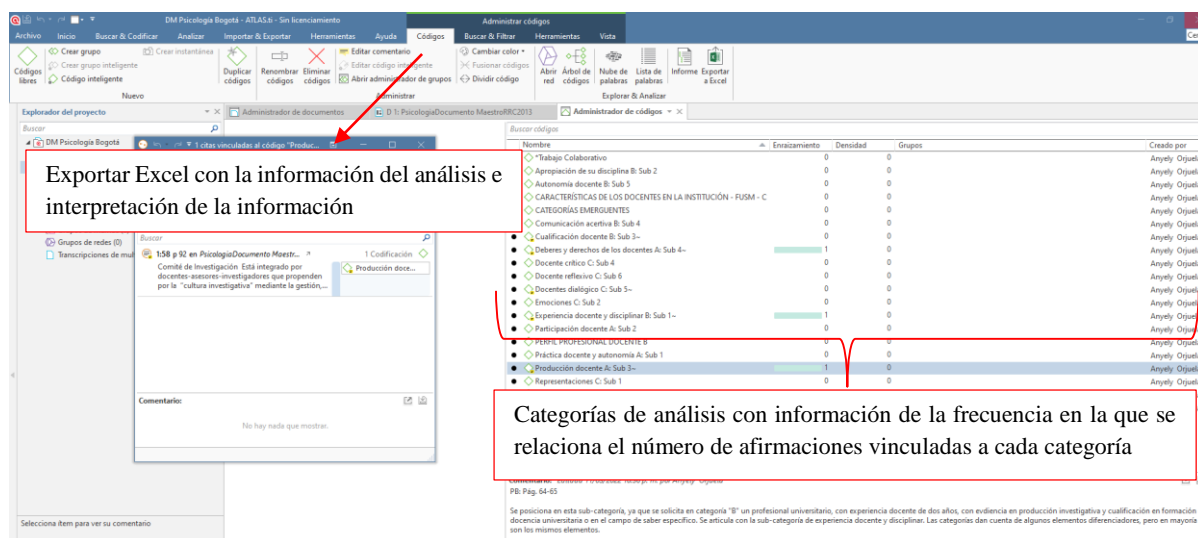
DM Psicología Bogotá - ATLAS.ti - Sin licenciamiento

Administrar códigos

Archivo Inicio Buscar & Codificar Analizar Importar & Exportar Herramientas Ayuda Códigos Buscar & Filtrar Herramientas Vista

Códigos libres
Crear grupo
Crear grupo inteligente
Código inteligente
Crear instantánea
Nuevo
Duplicar códigos
Renombrar códigos
Eliminar códigos
Editar comentario
Editar código inteligente
Abrir administrador de grupos
Cambiar color
Fusionar códigos
Dividir código
Administrar
Abrir red
Árbol de códigos
Nube de palabras
Lista de palabras
Informe
Exportar a Excel
Explorar & Analizar

Explorador del proyecto
Buscar
DM Psicología Bogotá

Administrador de documentos
D 1: PsicologíaDocumento MaestroRRC2013
Administrador de códigos

1 citas vinculadas al código "Produc...

Exportar Excel con la información del análisis e interpretación de la información

Grupos de redes (0)
Transcripciones de mul

Buscar
1:58 p 92 en PsicologíaDocumento Maestr...
1 Codificación
Comité de Investigación Está integrado por docentes-asesores-investigadores que propenden por la "cultura investigativa" mediante la gestión,...
Producción doce...

Comentario:
No hay nada que mostrar.

Selecciona ítem para ver su comentario

Buscar códigos

| Nombre | Enraizamiento | Densidad | Grupos | Creado por |
|---|---|---|---|---|
| *Trabajo Colaborativo | 0 | 0 | | Anyely Orjuel |
| Apropiación de su disciplina B: Sub 2 | 0 | 0 | | Anyely Orjuel |
| Autonomía docente B: Sub 5 | 0 | 0 | | Anyely Orjuel |
| CARACTERÍSTICAS DE LOS DOCENTES EN LA INSTITUCIÓN - FUSM - C | 0 | 0 | | Anyely Orjuel |
| CATEGORÍAS EMERGUENTES | 0 | 0 | | Anyely Orjuel |
| Comunicación acertiva B: Sub 4 | 0 | 0 | | Anyely Orjuel |
| Cualificación docente B: Sub 3~ | 0 | 0 | | Anyely Orjuel |
| Deberes y derechos de los docentes A: Sub 4~ | 1 | 0 | | Anyely Orjuel |
| Docente crítico C: Sub 4 | 0 | 0 | | Anyely Orjuel |
| Docente reflexivo C: Sub 6 | 0 | 0 | | Anyely Orjuel |
| Docentes dialógico C: Sub 5~ | 0 | 0 | | Anyely Orjuel |
| Emociones C: Sub 2 | 0 | 0 | | Anyely Orjuel |
| Experiencia docente y disciplinar B: Sub 1~ | 1 | 0 | | Anyely Orjuel |
| Participación docente A: Sub 2 | 0 | 0 | | Anyely Orjuel |
| PERFIL PROFESIONAL DOCENTE B | 0 | 0 | | Anyely Orjuel |
| Práctica docente y autonomía A: Sub 1 | 0 | 0 | | Anyely Orjuel |
| Producción docente A: Sub 3~ | 1 | 0 | | Anyely Orjuel |
| Representaciones C: Sub 1 | 0 | 0 | | Anyely Orjuel |

Categorías de análisis con información de la frecuencia en la que se relaciona el número de afirmaciones vinculadas a cada categoría

PB: Pág. 64-65

Se posiciona en esta sub-categoría, ya que se solicita en categoría "B" un profesional universitario, con experiencia docente de dos años, con evdiencia en producción investigativa y cualificación en formación docencia universitaria o en el campo de saber específico. Se articula con la sub-categoría de experiencia docente y disciplinar. Las categorías dan cuenta de algunos elementos diferenciadores, pero en mayoría son los mismos elementos.